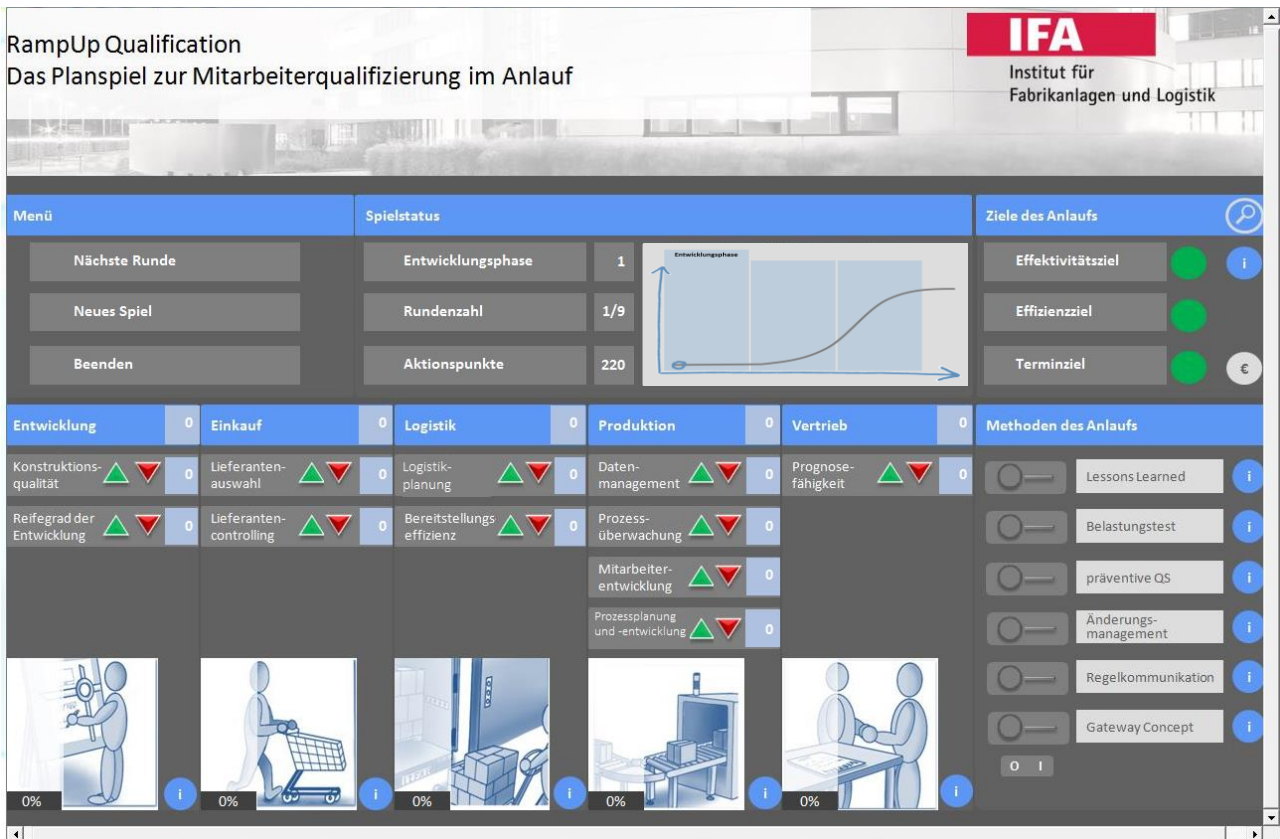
RampUp Qualification
Das Planspiel zur Mitarbeiterqualifizierung im Anlauf

IFA
Institut für
Fabrikanlagen und Logistik

Menü

Nächste Runde

Neues Spiel

Beenden

Spielstatus

Entwicklungsphase 1

Rundenzahl 1/9

Aktionspunkte 220

Entwicklungsphase

Ziele des Anlaufs

Effektivitätsziel

Effizienzziel

Terminziel

i

€

Entwicklung 0

Konstruktionsqualität 0

Reifegrad der Entwicklung 0

0%

i

Einkauf 0

Lieferantenauswahl 0

Lieferantencontrolling 0

0%

i

Logistik 0

Logistikplanung 0

Bereitstellungs effizienz 0

0%

i

Produktion 0

Datenmanagement 0

Prozessüberwachung 0

Mitarbeiterentwicklung 0

Prozessplanung und -entwicklung 0

0%

i

Vertrieb 0

Prognosefähigkeit 0

0%

i

Methoden des Anlaufs

Lessons Learned i

Belastungstest i

präventive QS i

Änderungsmanagement i

Regelkommunikation i

Gateway Concept i

O I